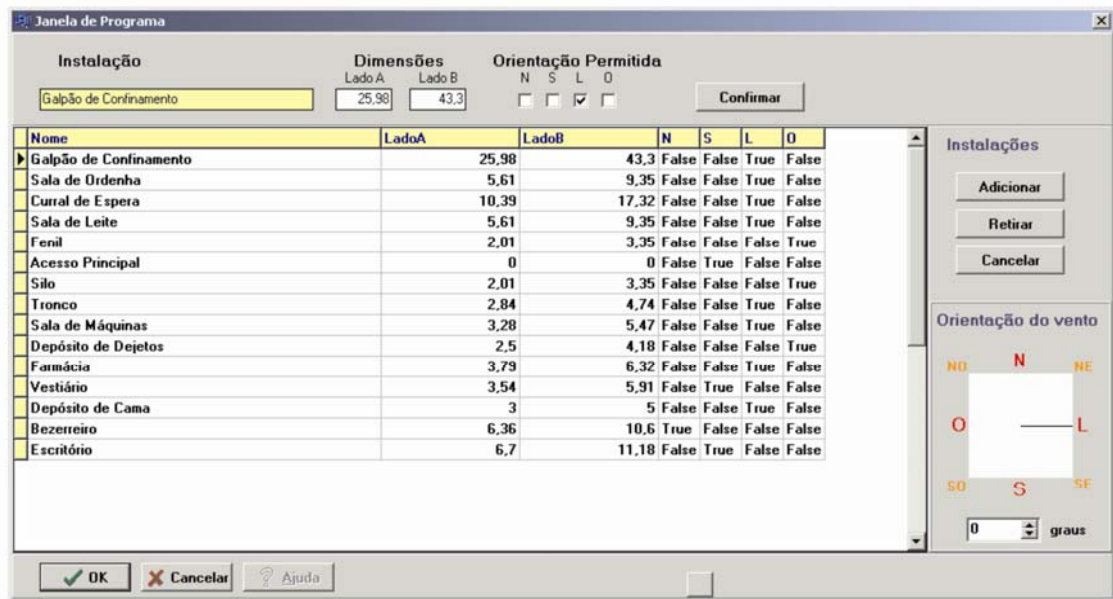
Janela de Programa

Instalação
Galpão de Confinamento

Dimensões
Lado A 25,98
Lado B 43,3

Orientação Permitida
N S L O

Confirmar

| Nome | LadoA | LadoB | N | S | L | O |
|---|---|---|---|---|---|---|
| Galpão de Confinamento | 25,98 | 43,3 | False | False | True | False |
| Sala de Ordenha | 5,61 | 9,35 | False | False | True | False |
| Curral de Espera | 10,39 | 17,32 | False | False | True | False |
| Sala de Leite | 5,61 | 9,35 | False | False | True | False |
| Fenil | 2,01 | 3,35 | False | False | False | True |
| Acesso Principal | 0 | 0 | False | True | False | False |
| Silo | 2,01 | 3,35 | False | False | False | True |
| Tronco | 2,84 | 4,74 | False | False | True | False |
| Sala de Máquinas | 3,28 | 5,47 | False | False | True | False |
| Depósito de Dejetos | 2,5 | 4,18 | False | False | False | True |
| Farmácia | 3,79 | 6,32 | False | False | True | False |
| Vestiário | 3,54 | 5,91 | False | True | False | False |
| Depósito de Cama | 3 | 5 | False | False | True | False |
| Bezerreiro | 6,36 | 10,6 | True | False | False | False |
| Escritório | 6,7 | 11,18 | False | True | False | False |

Instalações
Adicionar
Retirar
Cancelar

Orientação do vento
NO N NE
O L
SO S SE
0 graus

OK
Cancelar
Ajuda